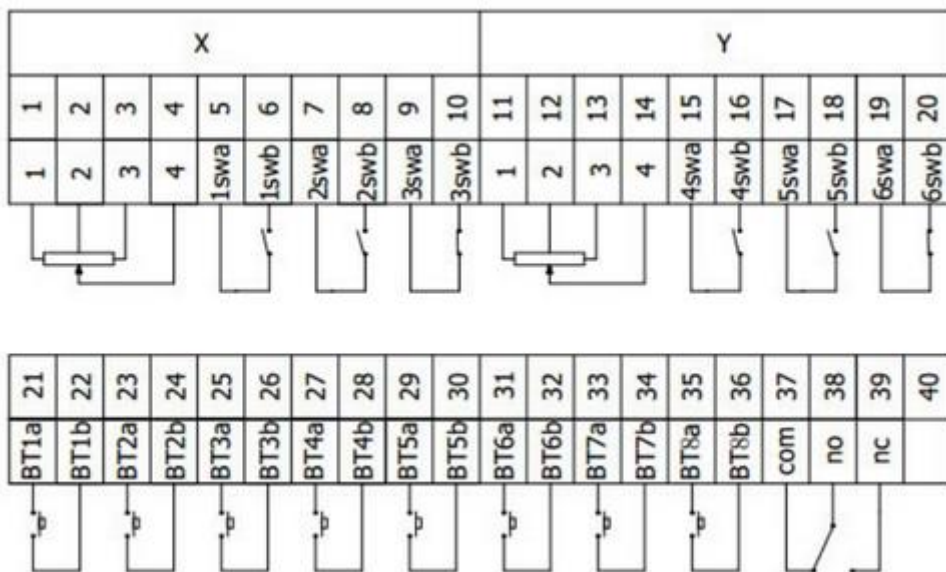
| X | | | | | | | | | | Y | | | | | | | | | |
|---|---|---|---|---|---|---|---|---|---|---|---|---|---|---|---|---|---|---|---|
| 1 | 2 | 3 | 4 | 5 | 6 | 7 | 8 | 9 | 10 | 11 | 12 | 13 | 14 | 15 | 16 | 17 | 18 | 19 | 20 |
| 1 | 2 | 3 | 4 | 1swa | 1swb | 2swa | 2swb | 3swa | 3swb | 1 | 2 | 3 | 4 | 4swa | 4swb | 5swa | 5swb | 6swa | 6swb |

| 21 | 22 | 23 | 24 | 25 | 26 | 27 | 28 | 29 | 30 | 31 | 32 | 33 | 34 | 35 | 36 | 37 | 38 | 39 | 40 |
|---|---|---|---|---|---|---|---|---|---|---|---|---|---|---|---|---|---|---|---|
| BT1a | BT1b | BT2a | BT2b | BT3a | BT3b | BT4a | BT4b | BT5a | BT5b | BT6a | BT6b | BT7a | BT7b | BT8a | BT8b | com | no | nc | |